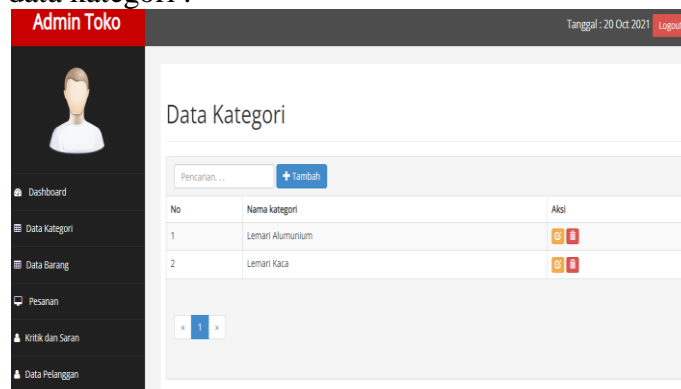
data kategori :

Admin Toko

Tanggal : 20 Oct 2021 Logout

Dashboard
Data Kategori
Data Barang
Pesanan
Kritik dan Saran
Data Pelanggan

Data Kategori

Pencarian. . .

+ Tambah

| No | Nama kategori | Aksi |
|---|---|---|
| 1 | Lemari Alumunium | |
| 2 | Lemari Kaca | |

« 1 »